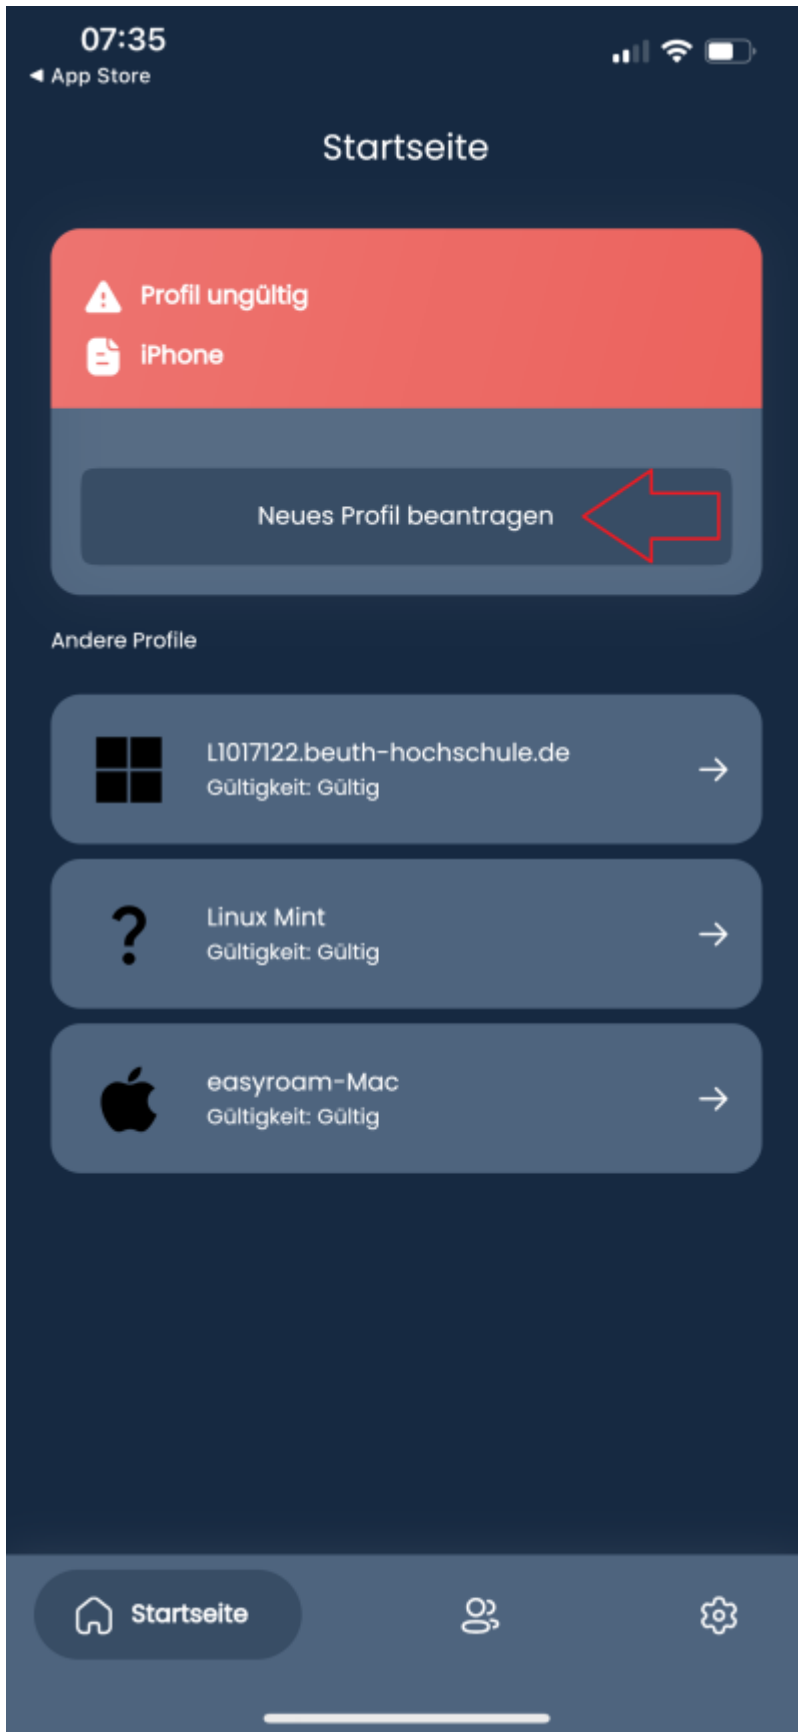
07:35
◀ App Store

Startseite

Profil ungültig
iPhone

Neues Profil beantragen

Andere Profile

L1017122.beuth-hochschule.de
Gültigkeit: Gültig

Linux Mint
Gültigkeit: Gültig

easyroam-Mac
Gültigkeit: Gültig

Startseite